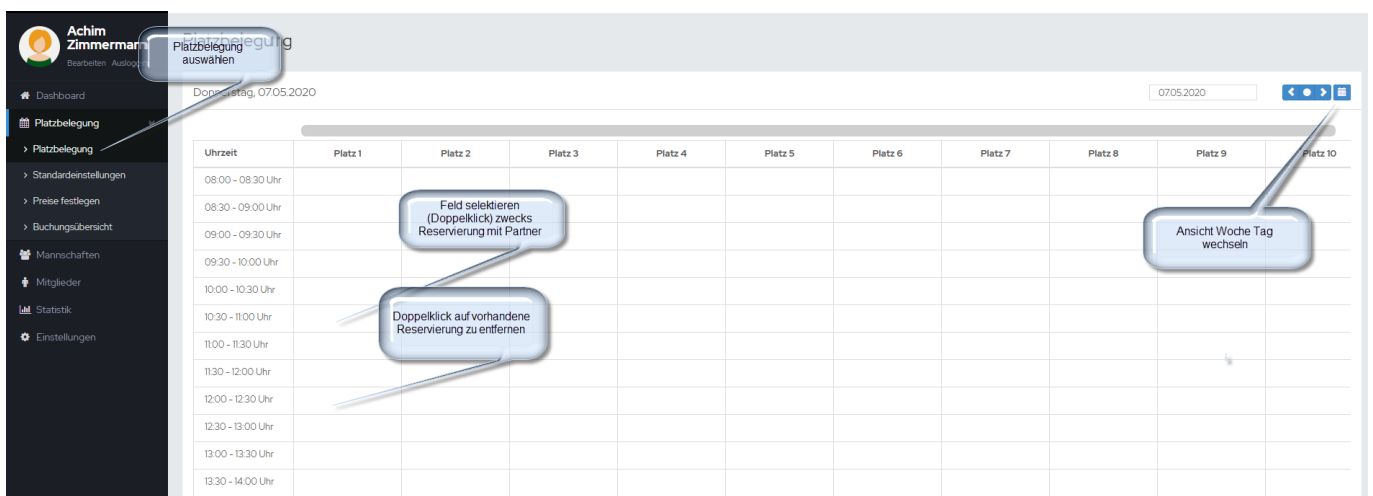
Achim Zimmermann
Bearbeiten Auslogg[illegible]

Platzbelegung auswahlen

Platzbelegung

Dashboard
Platzbelegung
› Platzbelegung
› Standardeinstellungen
› Preise festlegen
› Buchungsübersicht
Mannschaften
Mitglieder
Statistik
Einstellungen

Donnerstag, 07.05.2020

07.05.2020

| Uhrzeit | Platz 1 | Platz 2 | Platz 3 | Platz 4 | Platz 5 | Platz 6 | Platz 7 | Platz 8 | Platz 9 | Platz 10 |
|---|---|---|---|---|---|---|---|---|---|---|
| 08:00 - 08:30 Uhr | | | | | | | | | | |
| 08:30 - 09:00 Uhr | | | | | | | | | | |
| 09:00 - 09:30 Uhr | | | | | | | | | | |
| 09:30 - 10:00 Uhr | | | | | | | | | | |
| 10:00 - 10:30 Uhr | | | | | | | | | | |
| 10:30 - 11:00 Uhr | | | | | | | | | | |
| 11:00 - 11:30 Uhr | | | | | | | | | | |
| 11:30 - 12:00 Uhr | | | | | | | | | | |
| 12:00 - 12:30 Uhr | | | | | | | | | | |
| 12:30 - 13:00 Uhr | | | | | | | | | | |
| 13:00 - 13:30 Uhr | | | | | | | | | | |
| 13:30 - 14:00 Uhr | | | | | | | | | | |

Feld selektieren (Doppelklick) zwecks Reservierung mit Partner

Doppelklick auf vorhandene Reservierung zu entfernen

Ansicht Woche Tag wechseln